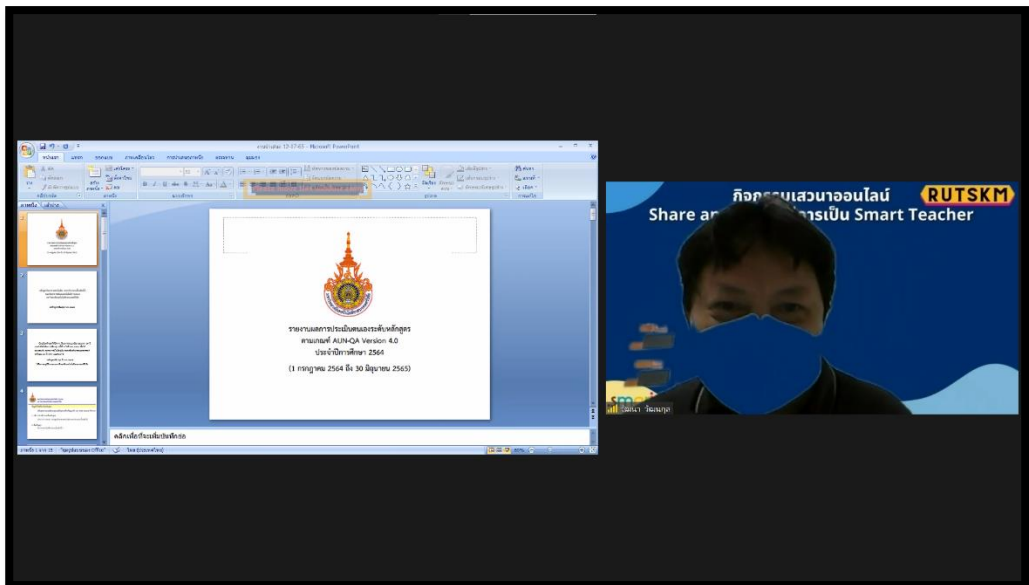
Microsoft PowerPoint

รายงานผลการประเมินตนเองระดับหลักสูตร
ตามเกณฑ์ AUN-QA Version 4.0
ประจำปีการศึกษา 2564
(1 กรกฎาคม 2564 ถึง 30 มิถุนายน 2565)

คลิกเพื่อเพิ่มบันทึกย่อ

กิจ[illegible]เสวนาออนไลน์
RUTSKM
Share a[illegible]การเป็น Smart Teacher
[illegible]